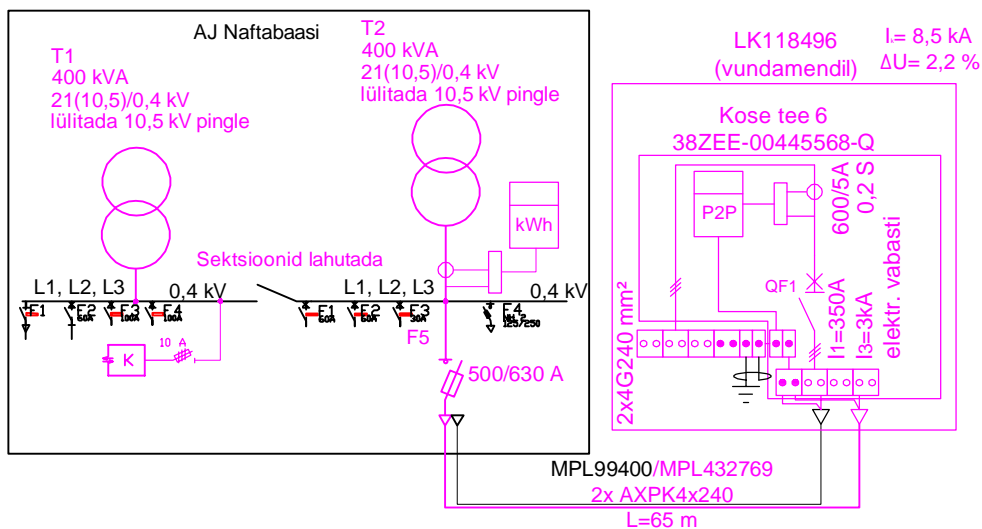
AJ Naftabaasi

T1
400 kVA
21(10,5)/0,4 kV
lülitada 10,5 kV pingle

T2
400 kVA
21(10,5)/0,4 kV
lülitada 10,5 kV pingle

kWh

Sektsioonid lahutada

L1, L2, L3
0,4 kV
F1 F2 60A F3 100A F4 100A

L1, L2, L3
0,4 kV
F1 60A F2 60A F3 30A F4 125/250

K
10 A

F5
500/630 A

LK118496
(vundamendil)
$I_k$= 8,5 kA
ΔU= 2,2 %

Kose tee 6
38ZEE-00445568-Q

P2P
600/5A
0,2 S
QF1
I1=350A
I3=3kA
elektr. vabasti
2x4G240 mm²

MPL99400/MPL432769
2x AXPK4x240
L=65 m